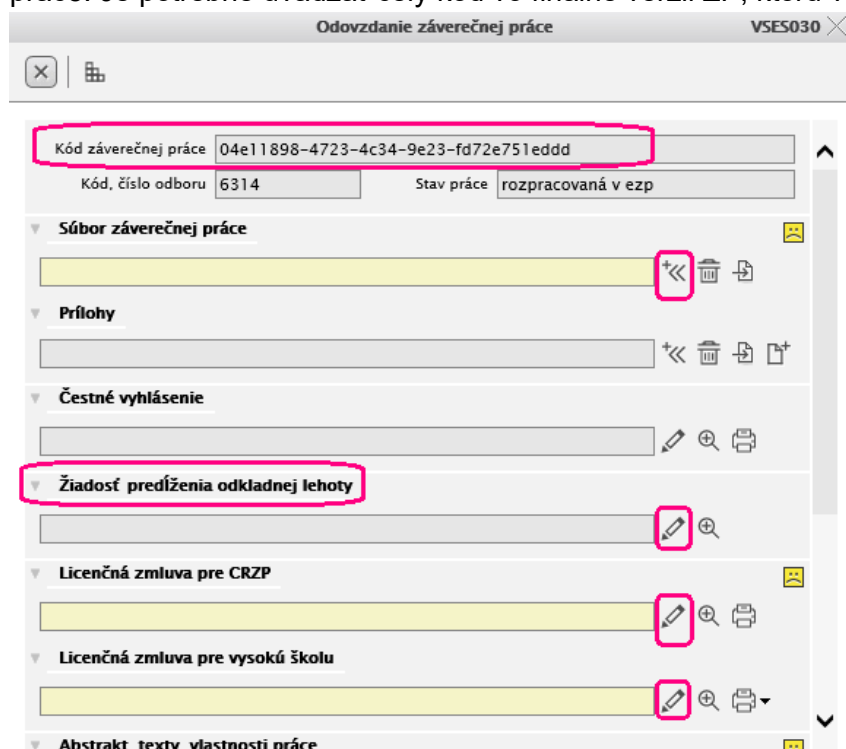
Odovzdanie záverečnej práce

VSES030

Kód záverečnej práce 04e11898-4723-4c34-9e23-fd72e751eddd

Kód, číslo odboru 6314

Stav práce rozpracovaná v ezp

Súbor záverečnej práce

Prílohy

Čestné vyhlásenie

Žiadosť predĺženia odkladnej lehoty

Licenčná zmluva pre CRZP

Licenčná zmluva pre vysokú školu

Abstrakt, texty, vlastnosti práce